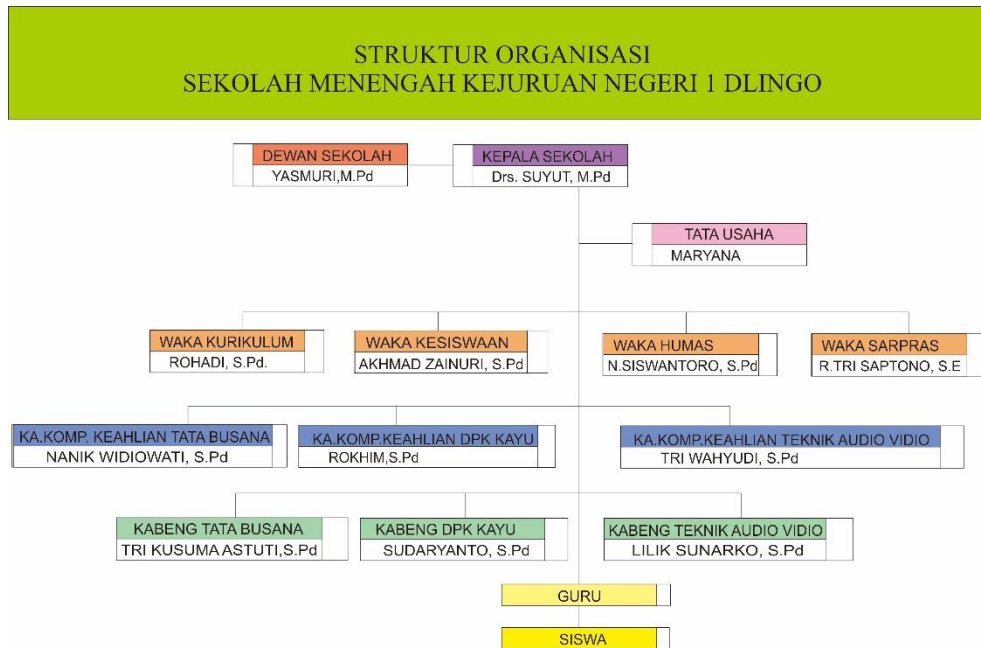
STRUKTUR ORGANISASI
SEKOLAH MENENGAH KEJURUAN NEGERI 1 DLINGO

DEWAN SEKOLAH
YASMURI,M.Pd

KEPALA SEKOLAH
Drs. SUYUT, M.Pd

TATA USAHA
MARYANA

WAKA KURIKULUM
ROHADI, S.Pd.

WAKA KESISWAAN
AKHMAD ZAINURI, S.Pd

WAKA HUMAS
N.SISWANTORO, S.Pd

WAKA SARPRAS
R.TRI SAPTONO, S.E

KA.KOMP. KEAHLIAN TATA BUSANA
NANIK WIDIOWATI, S.Pd

KA.KOMP.KEAHLIAN DPK KAYU
ROKHIM,S.Pd

KA.KOMP.KEAHLIAN TEKNIK AUDIO VIDIO
TRI WAHYUDI, S.Pd

KABENG TATA BUSANA
TRI KUSUMA ASTUTI,S.Pd

KABENG DPK KAYU
SUDARYANTO, S.Pd

KABENG TEKNIK AUDIO VIDIO
LILIK SUNARKO, S.Pd

GURU

SISWA